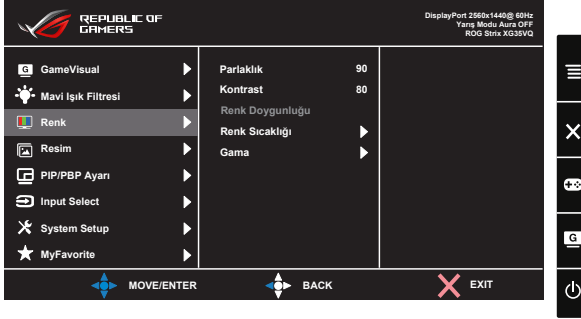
REPUBLIC OF GAMERS

DisplayPort 2560x1440@ 60Hz
Yarış Modu Aura OFF
ROG Strix XG35VQ

G GameVisual
Mavi Işık Filtresi
Renk
Resim
PIP/PBP Ayarı
Input Select
System Setup
MyFavorite

Parlaklık 90
Kontrast 80
Renk Doygunluğu
Renk Sıcaklığı
Gama

MOVE/ENTER
BACK
EXIT

G